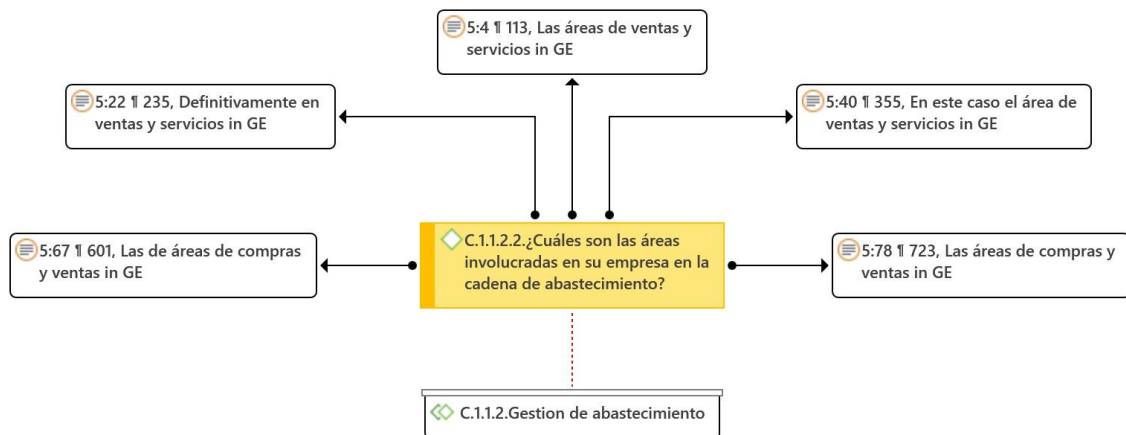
5:4 ¶ 113, Las áreas de ventas y servicios in GE

5:22 ¶ 235, Definitivamente en ventas y servicios in GE

5:40 ¶ 355, En este caso el área de ventas y servicios in GE

5:67 ¶ 601, Las de áreas de compras y ventas in GE

C.1.1.2.2.¿Cuáles son las áreas involucradas en su empresa en la cadena de abastecimiento?

5:78 ¶ 723, Las áreas de compras y ventas in GE

C.1.1.2.Gestion de abastecimiento